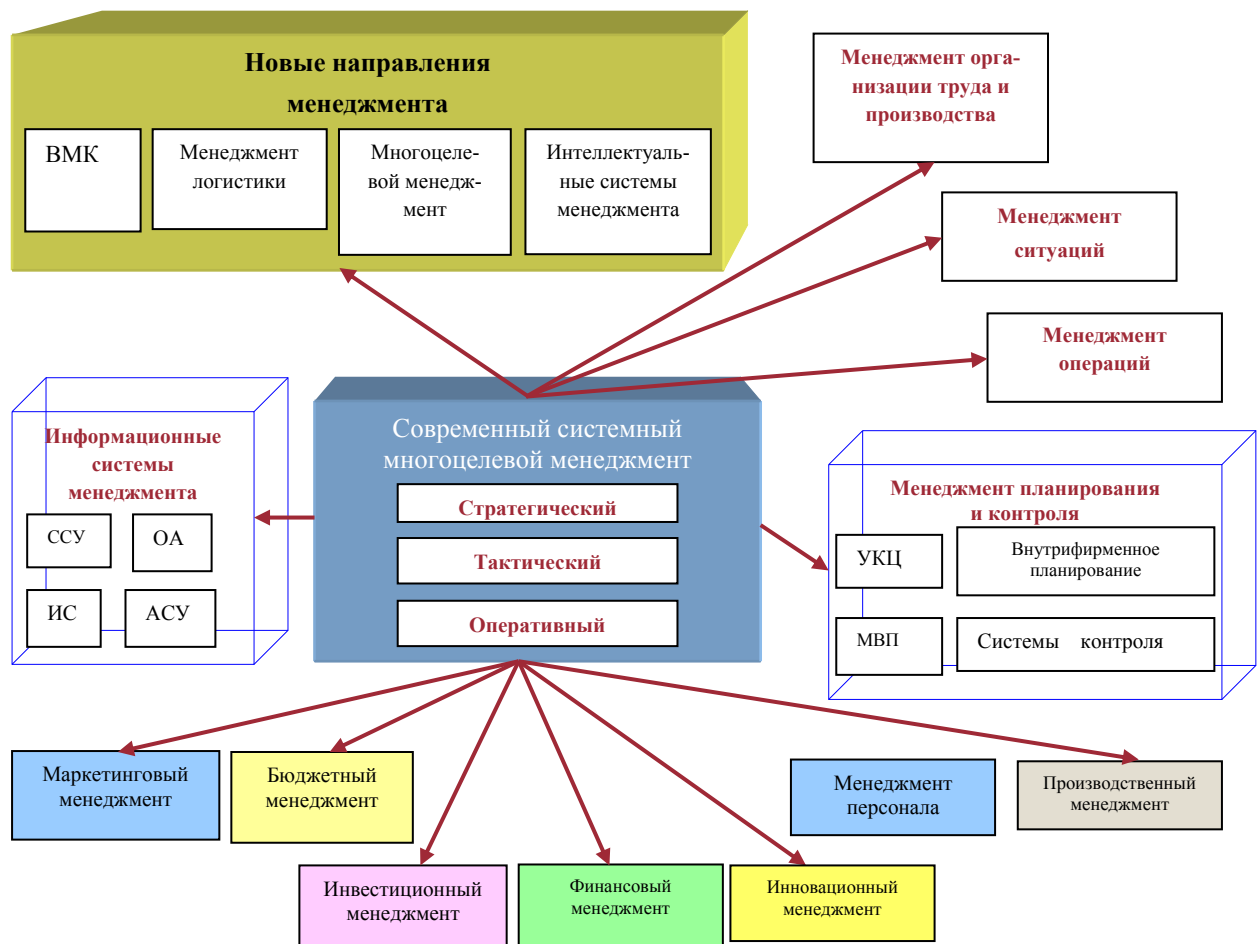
Новые направления менеджмента

ВМК

Менеджмент логистики

Многоцелевой менеджмент

Интеллектуальные системы менеджмента

Менеджмент организации труда и производства

Менеджмент ситуаций

Менеджмент операций

Информационные системы менеджмента

ССУ

ОА

ИС

АСУ

Современный системный многоцелевой менеджмент

Стратегический

Тактический

Оперативный

Менеджмент планирования и контроля

УКЦ

Внутрифирменное планирование

МВП

Системы контроля

Маркетинговый менеджмент

Бюджетный менеджмент

Менеджмент персонала

Производственный менеджмент

Инвестиционный менеджмент

Финансовый менеджмент

Инновационный менеджмент